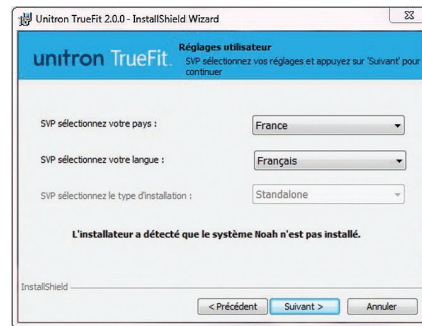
Unitron TrueFit 2.0.0 - InstallShield Wizard

unitron TrueFit.

Réglages utilisateur

SVP sélectionnez vos réglages et appuyez sur 'Suivant' pour continuer

SVP sélectionnez votre pays : France

SVP sélectionnez votre langue : Français

SVP sélectionnez le type d'installation : Standalone

L'installateur a détecté que le système Noah n'est pas installé.

InstallShield

< Précédent

Suivant >

Annuler